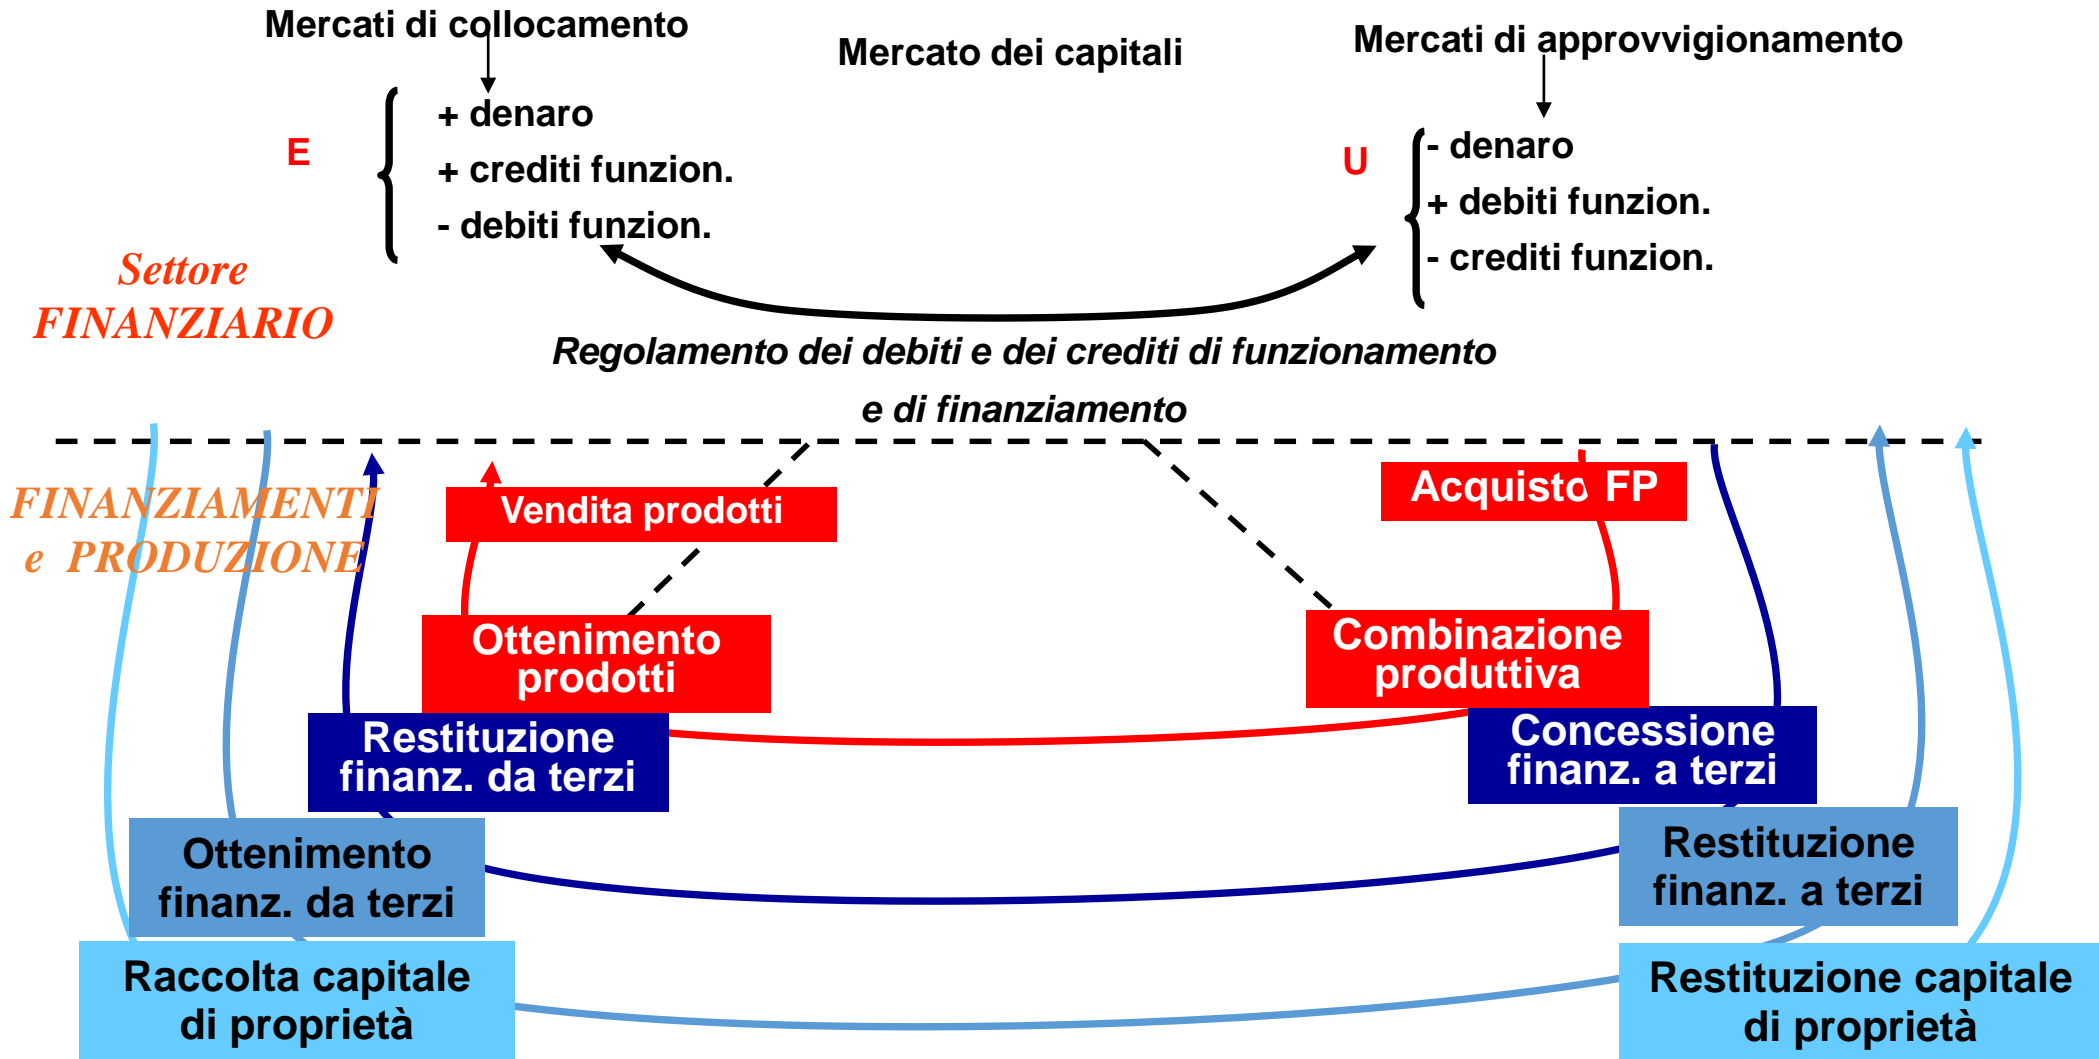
Mercati di collocamento

Mercato dei capitali

Mercati di approvvigionamento

E

+ denaro
+ crediti funzion.
- debiti funzion.

U

- denaro
+ debiti funzion.
- crediti funzion.

Settore FINANZIARIO

Regolamento dei debiti e dei crediti di funzionamento e di finanziamento

FINANZIAMENTI e PRODUZIONE

Vendita prodotti

Acquisto FP

Ottenimento prodotti

Combinazione produttiva

Restituzione finanz. da terzi

Concessione finanz. a terzi

Ottenimento finanz. da terzi

Restituzione finanz. a terzi

Raccolta capitale di proprietà

Restituzione capitale di proprietà